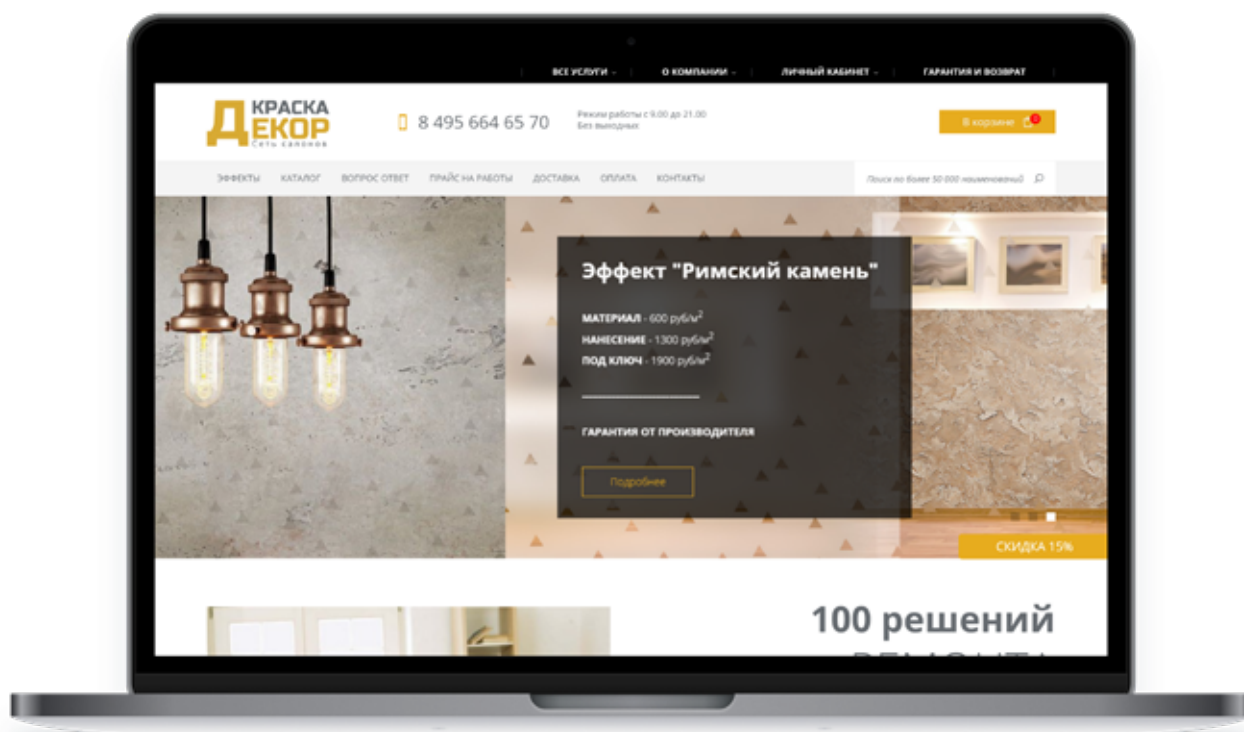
ВСЕ УСЛУГИ ⌄ О КОМПАНИИ ⌄ ЛИЧНЫЙ КАБИНЕТ ⌄ ГАРАНТИЯ И ВОЗВРАТ

КРАСКА ДЕКОР
Сеть салонов

8 495 664 65 70

Режим работы с 9.00 до 21.00
Без выходных

В корзине 0

ЭФФЕКТЫ КАТАЛОГ ВОПРОС ОТВЕТ ПРАЙС НА РАБОТЫ ДОСТАВКА ОПЛАТА КОНТАКТЫ

Поиск по более 50 000 наименований

Эффект "Римский камень"

МАТЕРИАЛ - 600 руб/м$^2$
НАНЕСЕНИЕ - 1300 руб/м$^2$
ПОД КЛЮЧ - 1900 руб/м$^2$

ГАРАНТИЯ ОТ ПРОИЗВОДИТЕЛЯ

Подробнее

СКИДКА 15%

100 решений
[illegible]